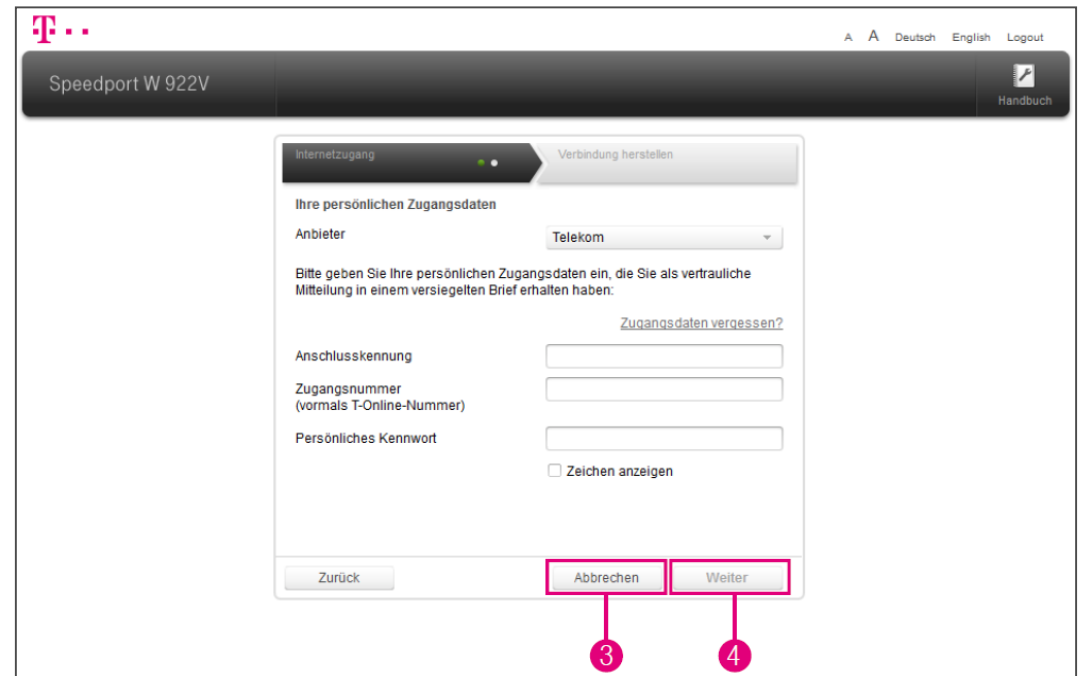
T · ·

A A Deutsch English Logout

Speedport W 922V

Handbuch

Internetzugang

Verbindung herstellen

Ihre persönlichen Zugangsdaten

Anbieter
Telekom

Bitte geben Sie Ihre persönlichen Zugangsdaten ein, die Sie als vertrauliche Mitteilung in einem versiegelten Brief erhalten haben:

Zugangsdaten vergessen?

Anschlusskennung

Zugangsnummer
(vormals T-Online-Nummer)

Persönliches Kennwort

Zeichen anzeigen

Zurück

Abbrechen

Weiter

3

4